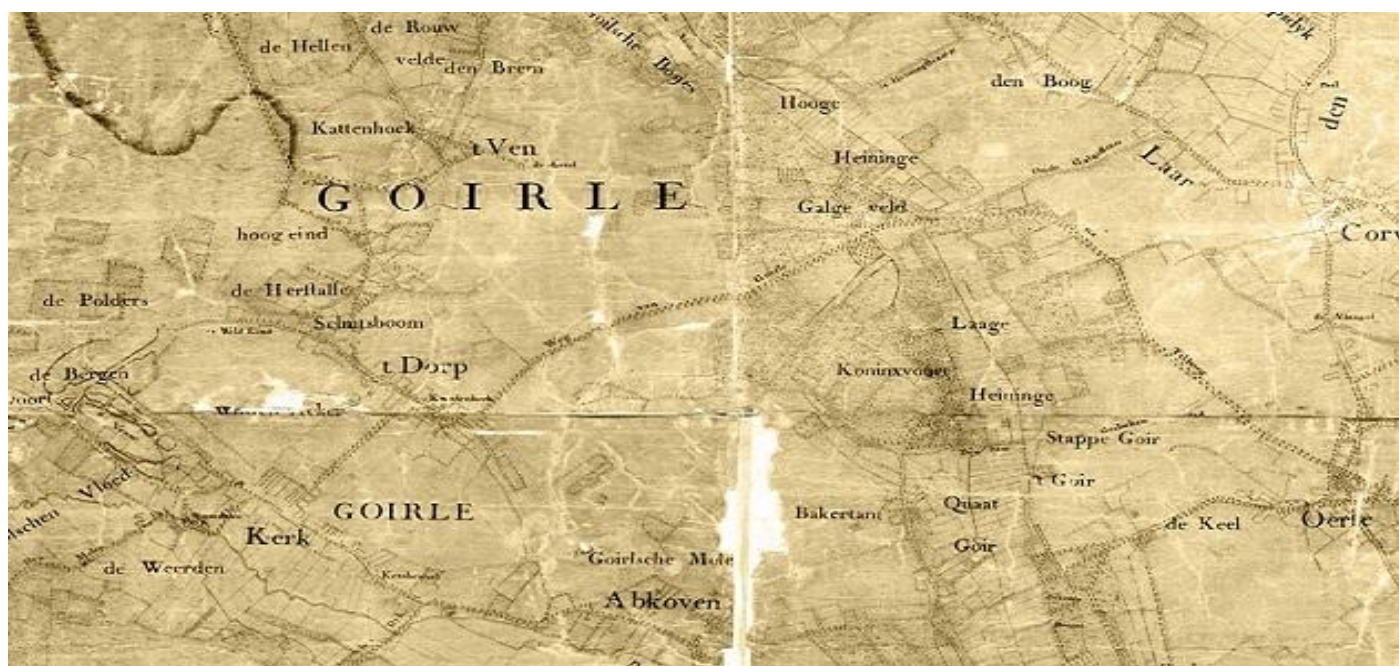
de Rouw
de Hellen
velde den Brem
Goirlsche Bergen
Hooge
den Boog
Kattenhoek
t Ven
Heininge
Laar
den
GOIRLE
Galge veld
Corv
hoog eind
de Polders
de Herstalle
Schutsboom
Laage
t Dorp
de Bergen
Koninxvoort
Heininge
Stappe Goir
Vloed
t Goir
GOIRLE
Bakertant
Quaat
de Keel
Oerle
Kerk
Goir
de Weerden
Goirlsche Mole
Abkoven